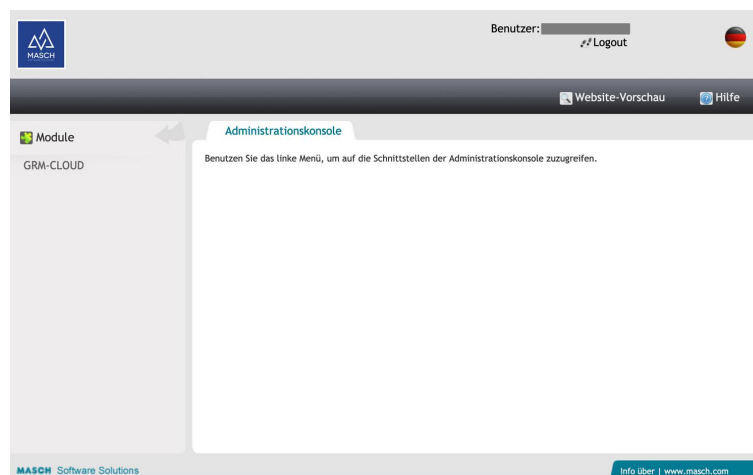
MASCH

Benutzer: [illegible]

Logout

Website-Vorschau

Hilfe

Module

GRM-CLOUD

Administrationskonsole

Benutzen Sie das linke Menü, um auf die Schnittstellen der Administrationskonsole zuzugreifen.

MASCH Software Solutions

Info über | www.masch.com